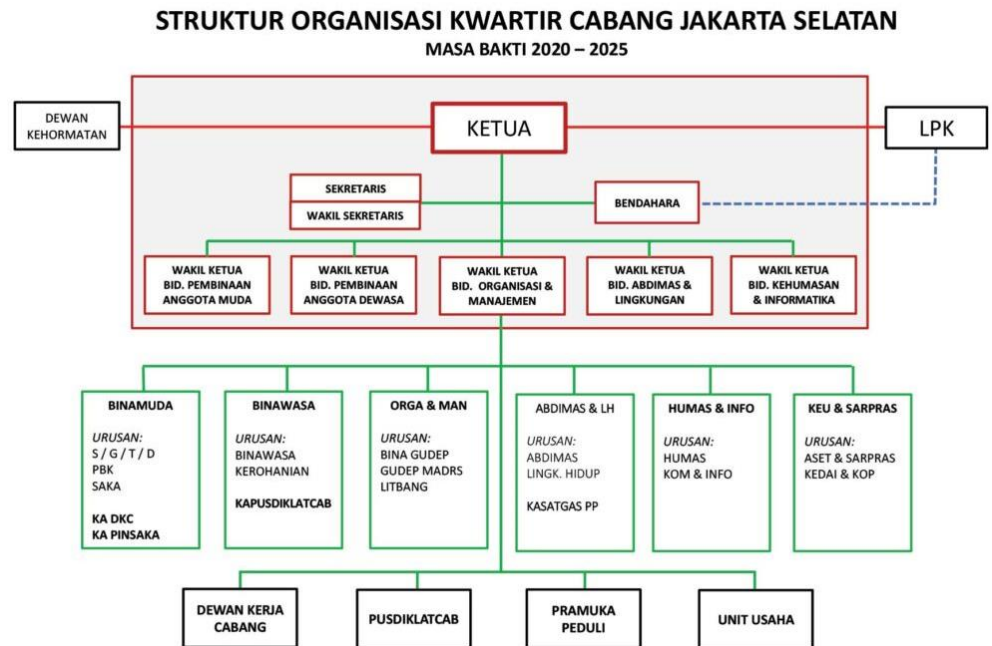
STRUKTUR ORGANISASI KWARTIR CABANG JAKARTA SELATAN
MASA BAKTI 2020 – 2025

DEWAN KEHORMATAN

KETUA

LPK

SEKRETARIS

WAKIL SEKRETARIS

BENDAHARA

WAKIL KETUA BID. PEMBINAAN ANGGOTA MUDA

WAKIL KETUA BID. PEMBINAAN ANGGOTA DEWASA

WAKIL KETUA BID. ORGANISASI & MANAJEMEN

WAKIL KETUA BID. ABDIMAS & LINGKUNGAN

WAKIL KETUA BID. KEHUMASAN & INFORMATIKA

BINAMUDA
URUSAN:
S / G / T / D
PBK
SAKA
KA DKC
KA PINSAKA

BINAWASA
URUSAN:
BINAWASA
KEROHANIAN
KAPUSDIKLATCAB

ORGA & MAN
URUSAN:
BINA GUDEP
GUDEP MADRS
LITBANG

ABDIMAS & LH
URUSAN:
ABDIMAS
LINGK. HIDUP
KASATGAS PP

HUMAS & INFO
URUSAN:
HUMAS
KOM & INFO

KEU & SARPRAS
URUSAN:
ASET & SARPRAS
KEDAI & KOP

DEWAN KERJA CABANG

PUSDIKLATCAB

PRAMUKA PEDULI

UNIT USAHA